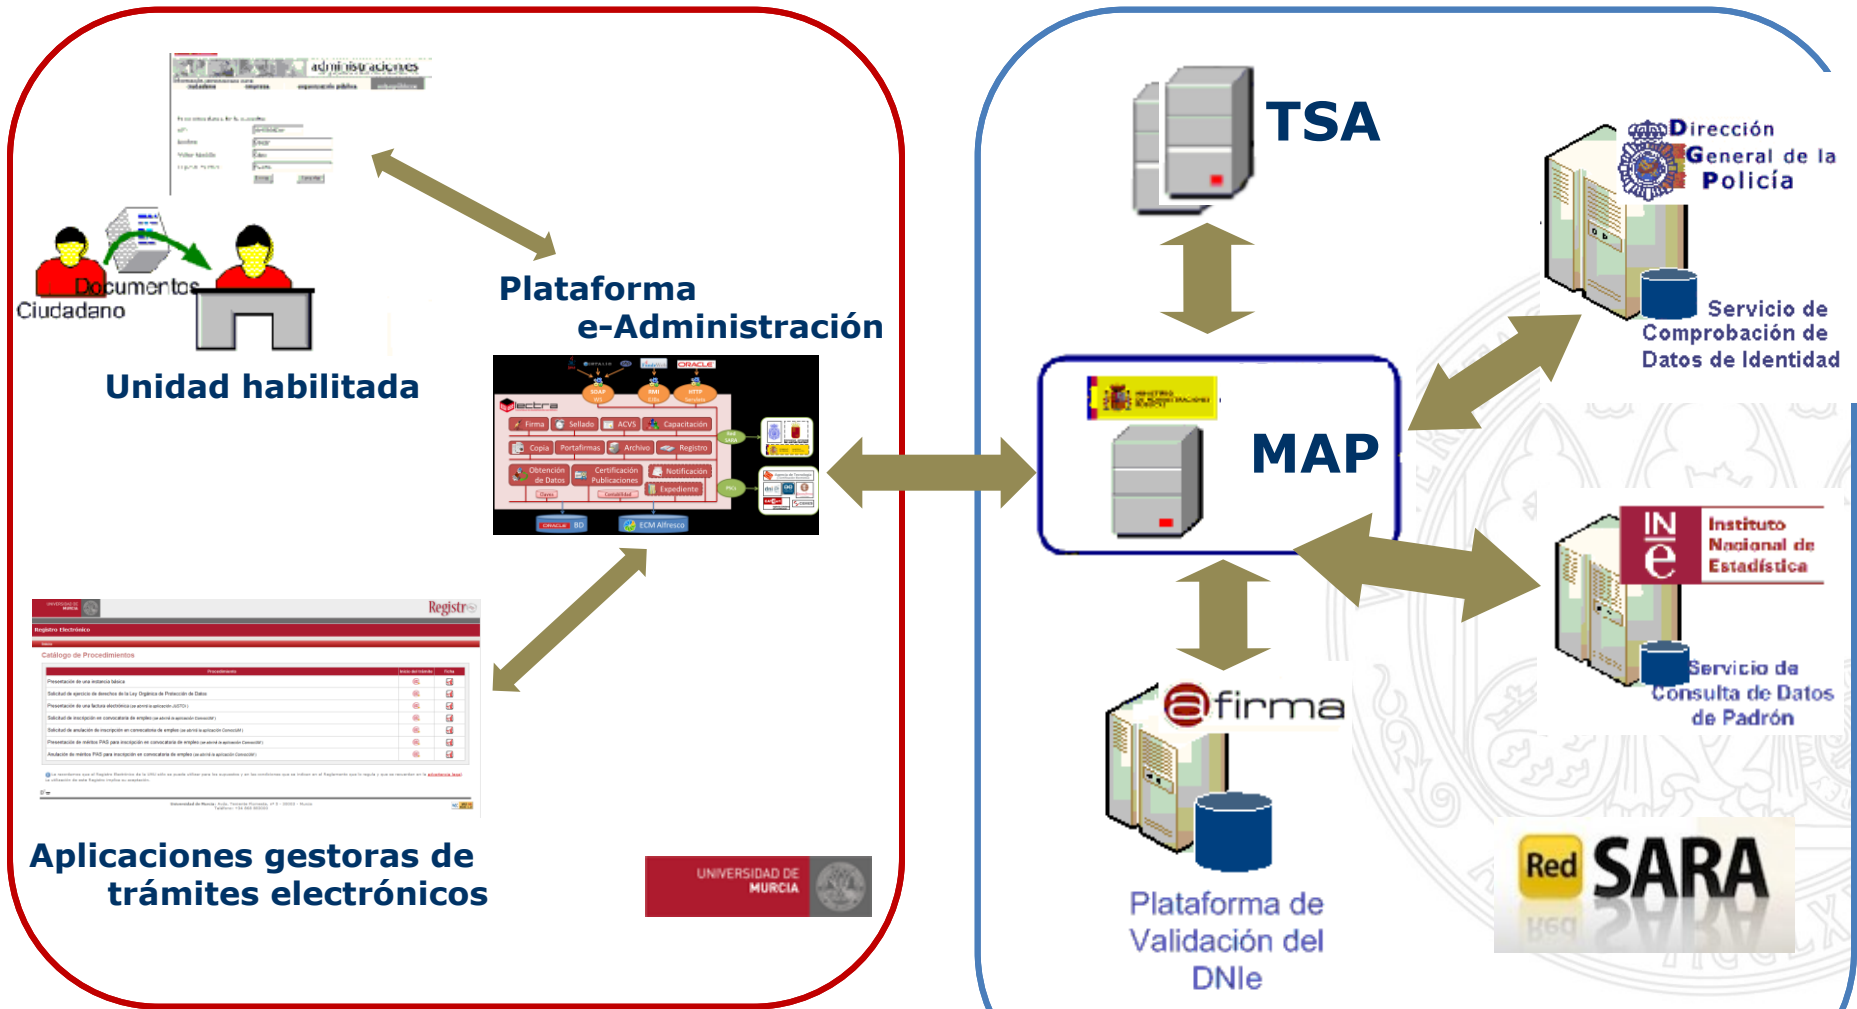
administraciones

Documentos
Ciudadano

Unidad habilitada

Plataforma
e-Administración

lectra
SOAP
RMI
HTTP
ORACLE
Firma
Sellado
ACVS
Capacitación
Copia
Portafirmas
Archivo
Registro
Obtención de Datos
Certificación Publicaciones
Notificación
Expediente
ORACLE BD
ECM Alfresco

Registro
Registro Electrónico
Catálogo de Procedimientos

Aplicaciones gestoras de
trámites electrónicos

UNIVERSIDAD DE
MURCIA

TSA

Dirección
General de la
Policía

Servicio de
Comprobación de
Datos de Identidad

MAP

INe
Instituto
Nacional de
Estadística

Servicio de
Consulta de Datos
de Padrón

@firma

Plataforma de
Validación del
DNIe

Red SARA